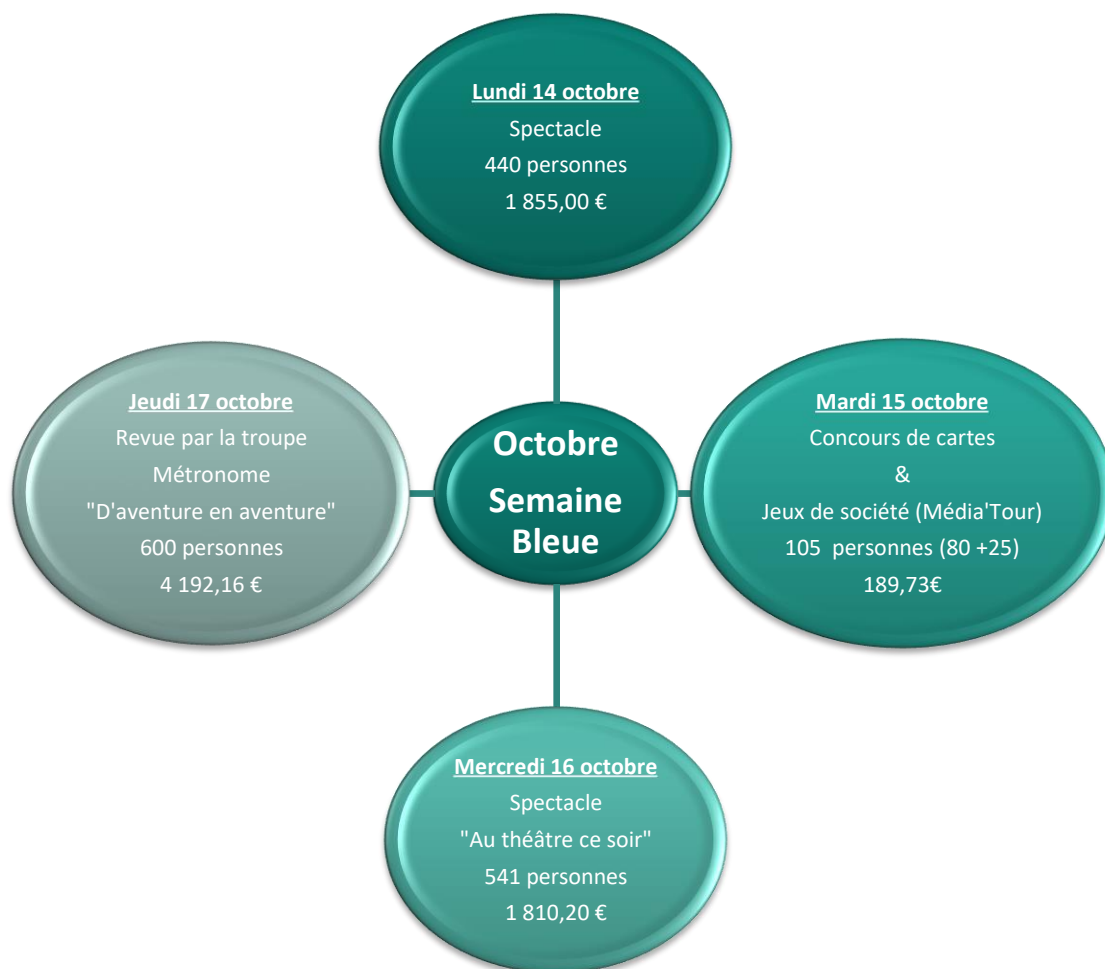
Lundi 14 octobre
Spectacle
440 personnes
1 855,00 €

Jeudi 17 octobre
Revue par la troupe
Métronome
"D'aventure en aventure"
600 personnes
4 192,16 €

Octobre
Semaine
Bleue

Mardi 15 octobre
Concours de cartes
&
Jeux de société (Média'Tour)
105 personnes (80 +25)
189,73€

Mercredi 16 octobre
Spectacle
"Au théâtre ce soir"
541 personnes
1 810,20 €